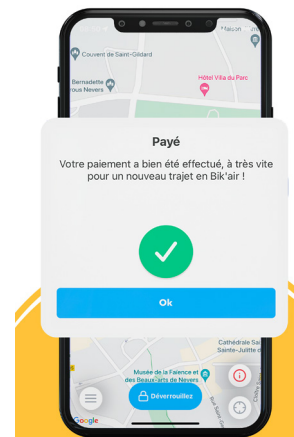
Halon

Couvent de Saint-Gildard

Bernadette
vous Nevers

Hôtel Villa du Parc

Payé

Votre paiement a bien été effectué, à très vite pour un nouveau trajet en Bik'air !

Ok

Cathédrale Saint
Sainte-Juliite

Musée de la Faïence et des Beaux-arts de Nevers

Déverrouillez

Google